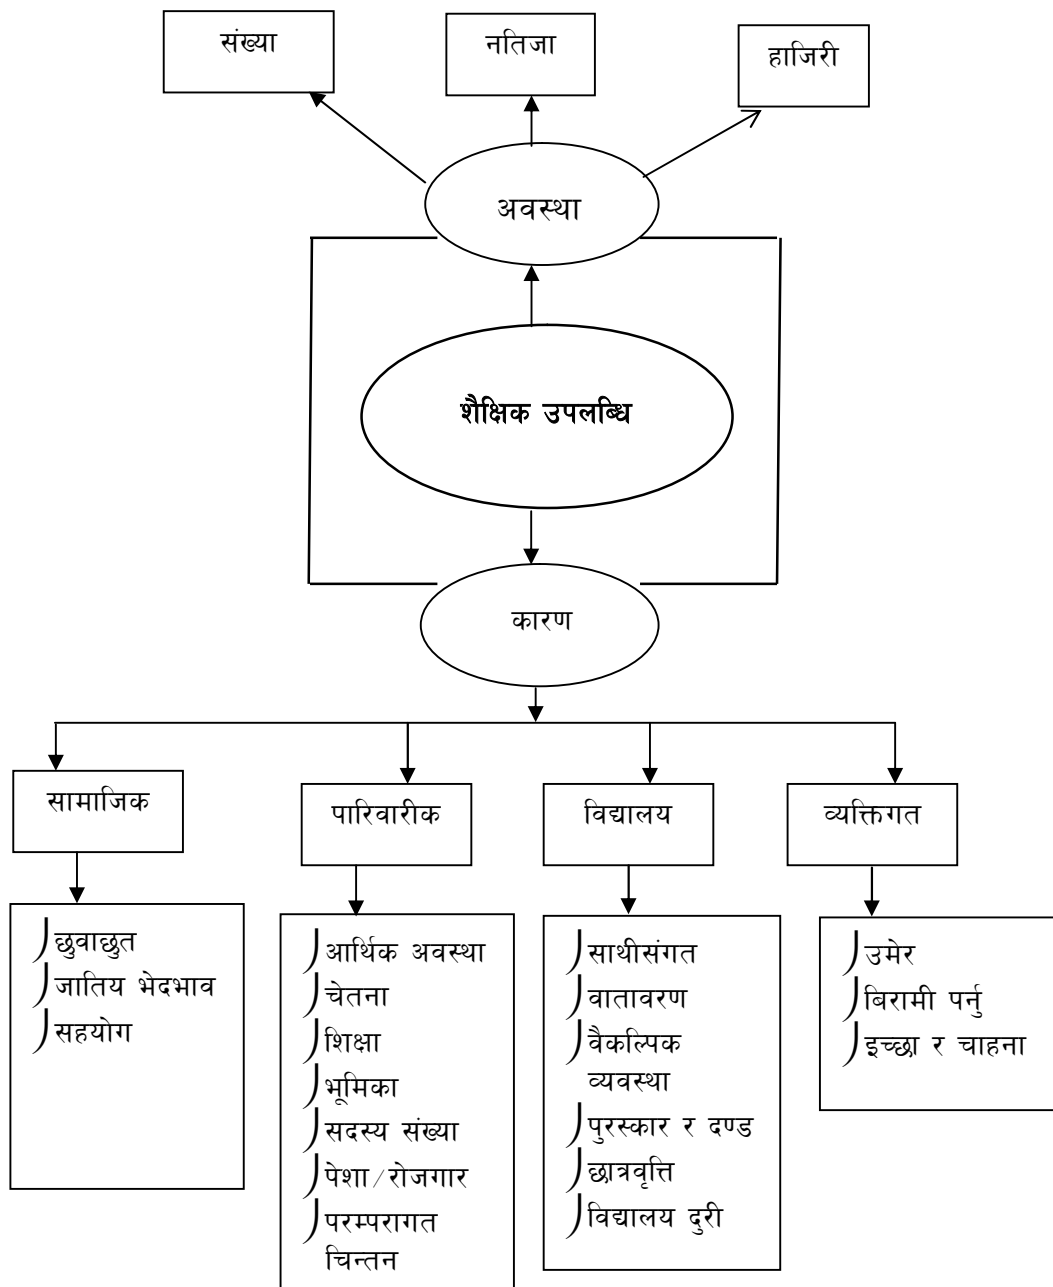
संख्या

नतिजा

हाजिरी

अवस्था

शैक्षिक उपलब्धि

कारण

सामाजिक

छुवाछुत
जातिय भेदभाव
सहयोग

पारिवारीक

आर्थिक अवस्था
चेतना
शिक्षा
भूमिका
सदस्य संख्या
पेशा/रोजगार
परम्परागत चिन्तन

विद्यालय

साथीसंगत
वातावरण
वैकल्पिक व्यवस्था
पुरस्कार र दण्ड
छात्रवृत्ति
विद्यालय दुरी

व्यक्तिगत

उमेर
बिरामी पर्नु
इच्छा र चाहना